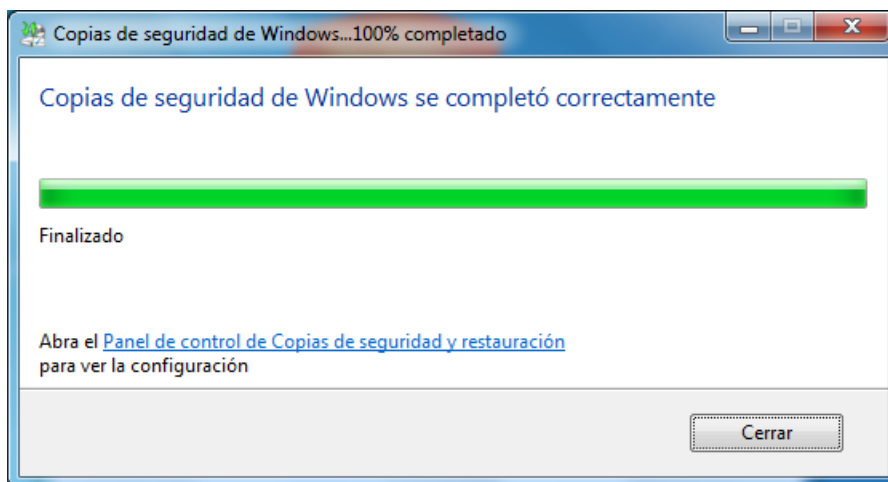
Copias de seguridad de Windows...100% completado

Copias de seguridad de Windows se completó correctamente

Finalizado

Abra el Panel de control de Copias de seguridad y restauración para ver la configuración

Cerrar